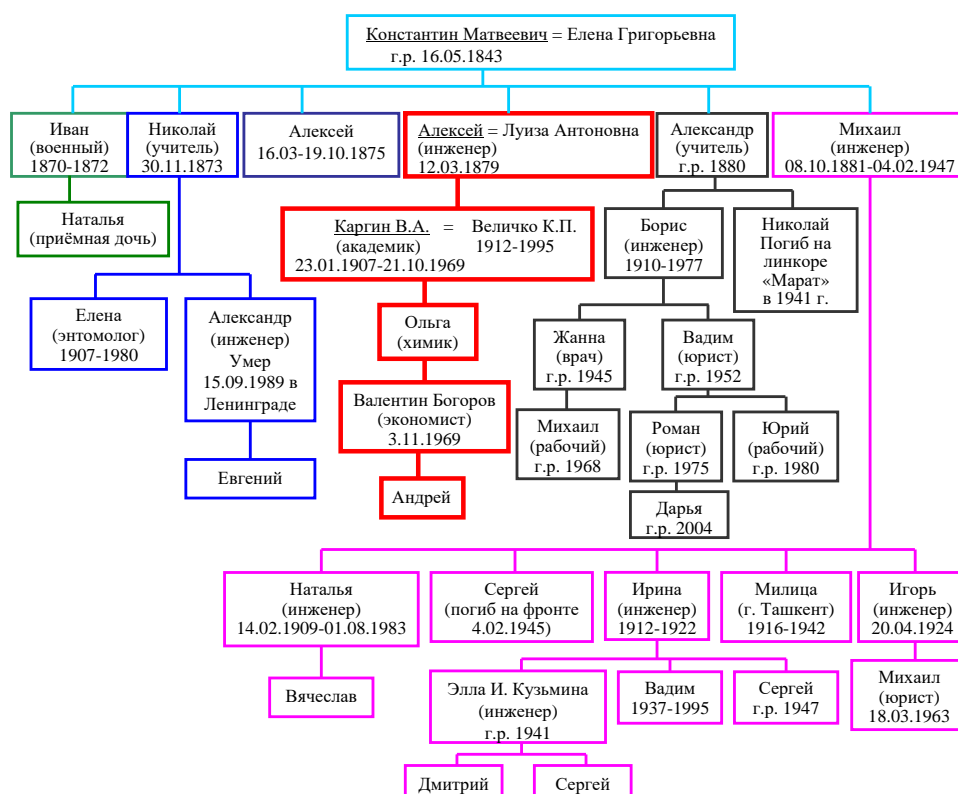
Константин Матвеевич = Елена Григорьевна
г.р. 16.05.1843

Иван
(военный)
1870-1872

Николай
(учитель)
30.11.1873

Алексей
16.03-19.10.1875

Алексей = Луиза Антоновна
(инженер)
12.03.1879

Александр
(учитель)
г.р. 1880

Михаил
(инженер)
08.10.1881-04.02.1947

Наталья
(приёмная дочь)

Каргин В.А. = Величко К.П.
(академик) 1912-1995
23.01.1907-21.10.1969

Борис
(инженер)
1910-1977

Николай
Погиб на
линкоре
«Марат»
в 1941 г.

Елена
(энтомолог)
1907-1980

Александр
(инженер)
Умер
15.09.1989 в
Ленинграде

Ольга
(химик)

Жанна
(врач)
г.р. 1945

Вадим
(юрист)
г.р. 1952

Валентин Богоров
(экономист)
3.11.1969

Михаил
(рабочий)
г.р. 1968

Роман
(юрист)
г.р. 1975

Юрий
(рабочий)
г.р. 1980

Евгений

Андрей

Дарья
г.р. 2004

Наталья
(инженер)
14.02.1909-01.08.1983

Сергей
(погиб на фронте
4.02.1945)

Ирина
(инженер)
1912-1922

Милица
(г. Ташкент)
1916-1942

Игорь
(инженер)
20.04.1924

Вячеслав

Элла И. Кузьмина
(инженер)
г.р. 1941

Вадим
1937-1995

Сергей
г.р. 1947

Михаил
(юрист)
18.03.1963

Дмитрий

Сергей